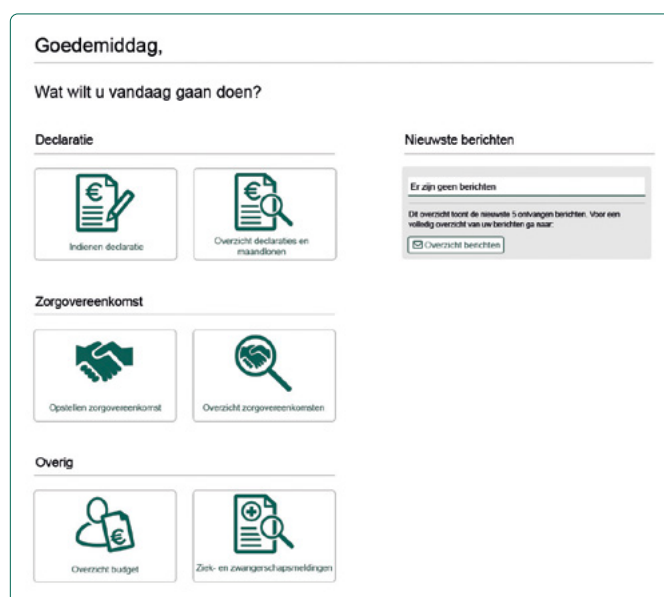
Goedemiddag,

Wat wilt u vandaag gaan doen?

Declaratie

Indienen declaratie

Overzicht declaraties en maandlonen

Zorgovereenkomst

Opstellen zorgovereenkomst

Overzicht zorgovereenkomsten

Overig

Overzicht budget

Ziek- en zwangerschapsmeldingen

Nieuwste berichten

Er zijn geen berichten

Dit overzicht toont de nieuwste 5 ontvangen berichten. Voor een volledig overzicht van uw berichten ga naar:

Overzicht berichten